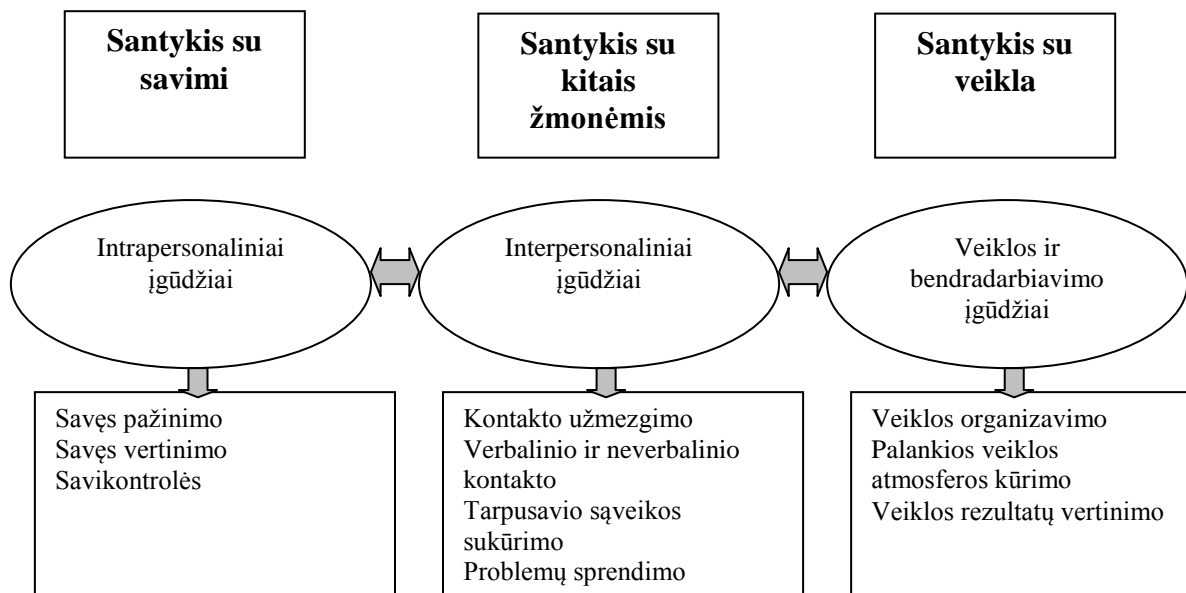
Santykis su savimi

Santykis su kitais žmonėmis

Santykis su veikla

Intrapersonaliniai įgūdžiai

Interpersonaliniai įgūdžiai

Veiklos ir bendradarbiavimo įgūdžiai

Savęs pažinimo
Savęs vertinimo
Savikontrolės

Kontakto užmezgimo
Verbalinio ir neverbalinio kontakto
Tarpusavio sąveikos sukūrimo
Problemų sprendimo

Veiklos organizavimo
Palankios veiklos atmosferos kūrimo
Veiklos rezultatų vertinimo